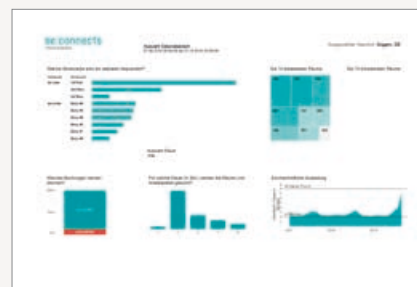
se connects

Ausgewählter Standort: Siegen, DE

Welche Besucher sind am häufigsten frequentiert?

Die 10 meistbesuchten Räume

Die 10 schwächsten Räume

Wieviele Buchungen werden storniert?

Für wieviel Slots (in %) werden die Räume von Mitarbeitern gebucht?

Durchschnittliche Auslastung

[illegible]